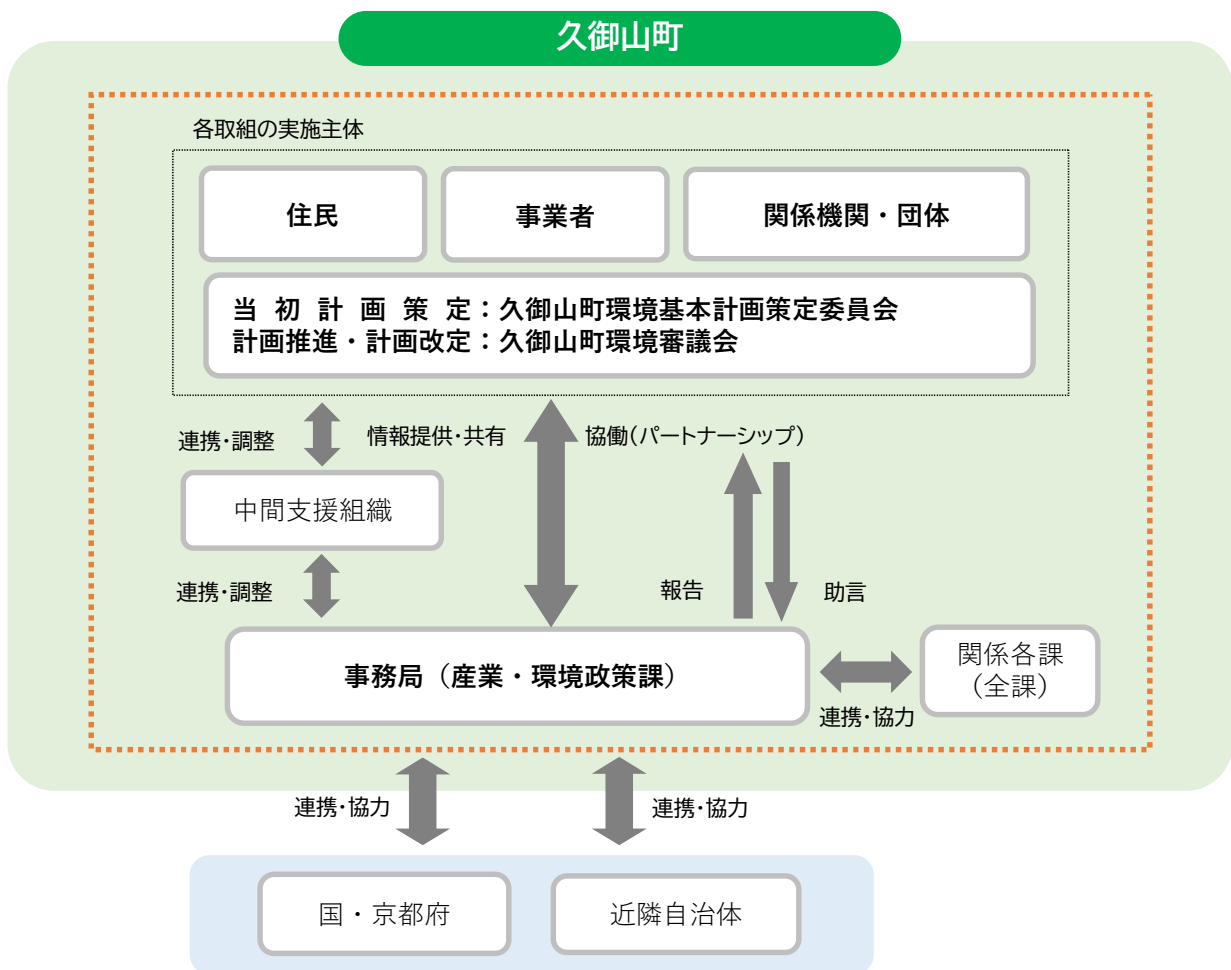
久御山町

各取組の実施主体

住民

事業者

関係機関・団体

当 初 計 画 策 定：久御山町環境基本計画策定委員会
計画推進・計画改定：久御山町環境審議会

連携・調整

情報提供・共有

協働（パートナーシップ）

中間支援組織

連携・調整

報告

助言

事務局（産業・環境政策課）

関係各課
（全課）

連携・協力

連携・協力

連携・協力

国・京都府

近隣自治体